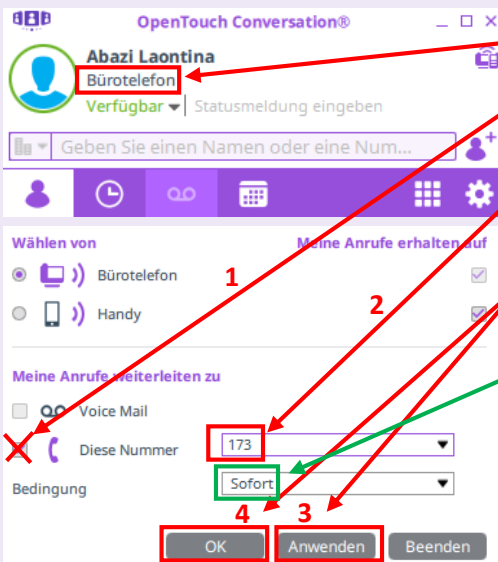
OpenTouch Conversation®

Abazi Laontina
Bürotelefon
Verfügbar
Statusmeldung eingeben

Geben Sie einen Namen oder eine Num...

Wählen von
Meine Anrufe erhalten auf
Bürotelefon
Handy

1

2

Meine Anrufe weiterleiten zu
Voice Mail
Diese Nummer
173
Bedingung
Sofort

4
3

OK
Anwenden
Beenden